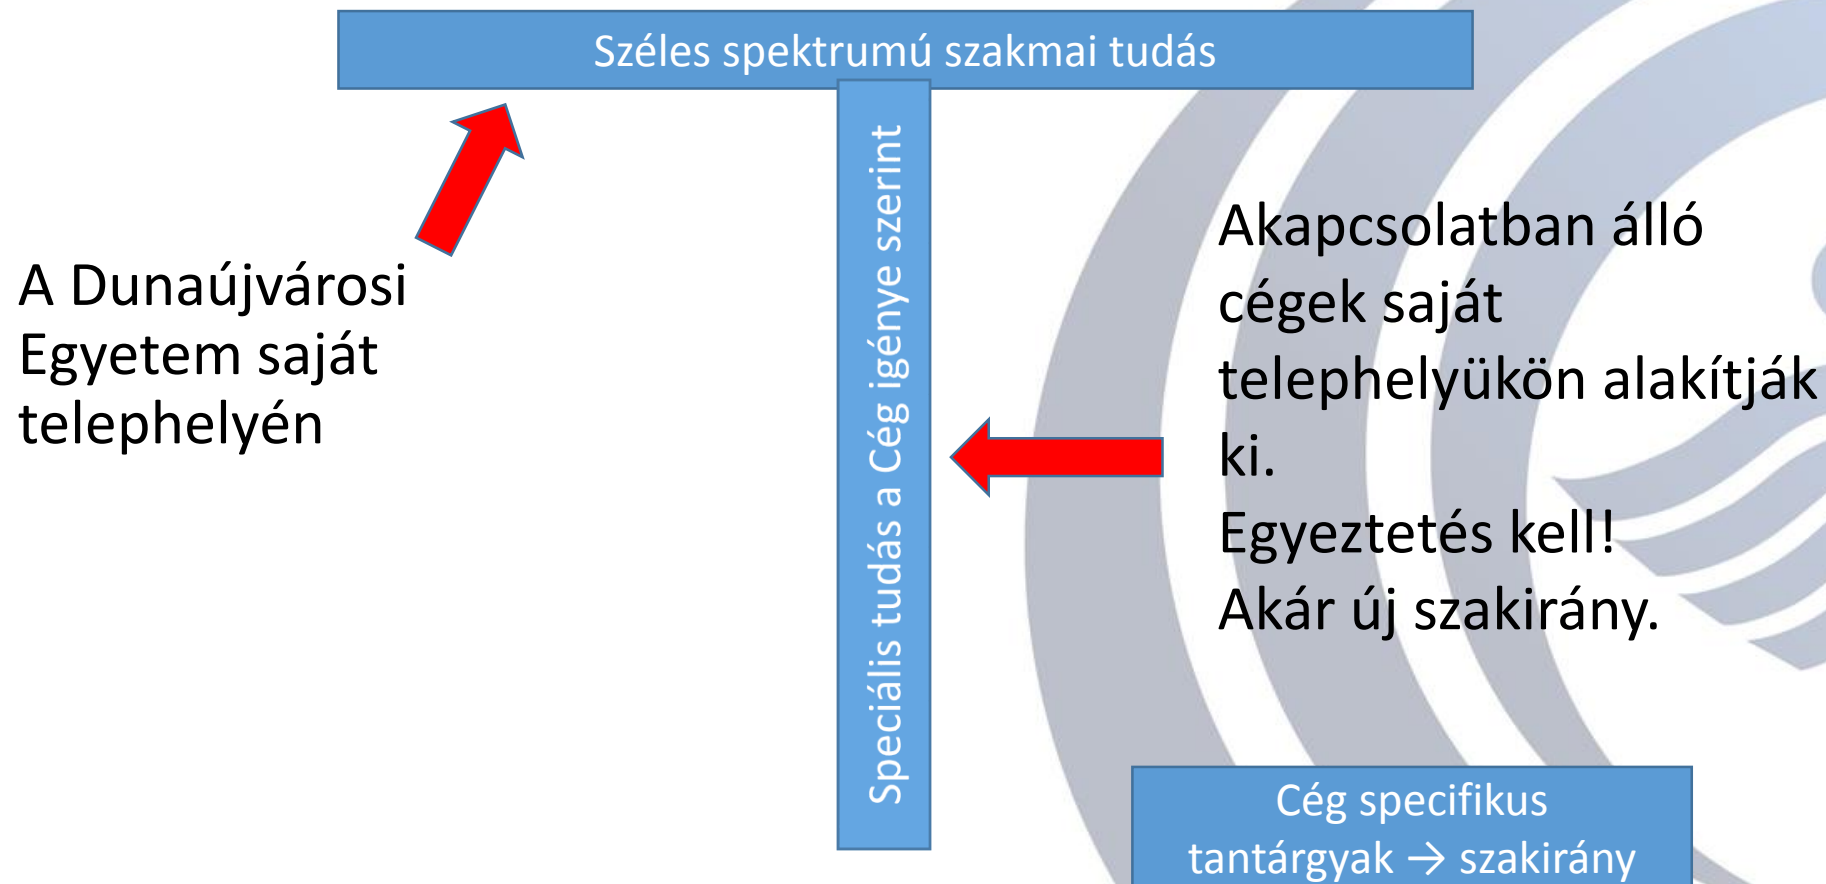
Széles spektrumú szakmai tudás

A Dunaújvárosi Egyetem saját telephelyén

Speciális tudás a Cég igénye szerint

Akapcsolatban álló cégek saját telephelyükön alakítják ki.
Egyeztetés kell!
Akár új szakirány.

Cég specifikus tantárgyak → szakirány